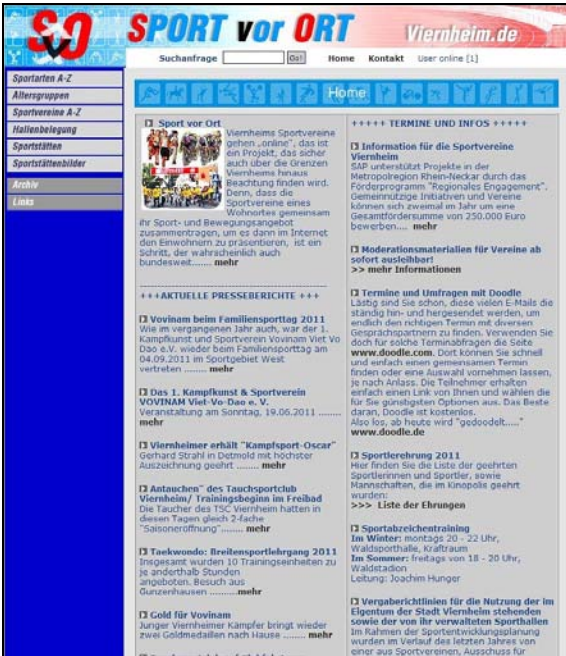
SvO

SPORT vor ORT

Viernheim.de

Suchanfrage Go! Home Kontakt User online [1]

Sportarten A-Z
Altersgruppen
Sportvereine A-Z
Hallenbelegung
Sportstätten
Sportstättenbilder
Archiv
Links

Home

Sport vor Ort

Viernheims Sportvereine gehen „online", das ist ein Projekt, das sicher auch über die Grenzen Viernheims hinaus Beachtung finden wird. Denn, dass die Sportvereine eines Wohnortes gemeinsam ihr Sport- und Bewegungsangebot zusammentragen, um es dann im Internet den Einwohnern zu präsentieren, ist ein Schritt, der wahrscheinlich auch bundesweit........ mehr

+++AKTUELLE PRESSEBERICHTE +++

Vovinam beim Familiensporttag 2011
Wie im vergangenen Jahr auch, war der 1. Kampfkunst und Sportverein Vovinam Viet Vo Dao e.V. wieder beim Familiensporttag am 04.09.2011 im Sportgebiet West vertreten ........ mehr

Das 1. Kampfkunst & Sportverein VOVINAM Viet-Vo-Dao e. V.
Veranstaltung am Sonntag, 19.06.2011 ........ mehr

Viernheimer erhält "Kampfsport-Oscar"
Gerhard Strahl in Detmold mit höchster Auszeichnung geehrt ........ mehr

Antauchen" des Tauchsportclub Viernheim/ Trainingsbeginn im Freibad
Die Taucher des TSC Viernheim hatten in diesen Tagen gleich 2-fache "Saisoneröffnung" ........ mehr

Taekwondo: Breitensportlehrgang 2011
Insgesamt wurden 10 Trainingseinheiten zu je anderthalb Stunden angeboten. Besuch aus Gunzenhausen ..........mehr

Gold für Vovinam
Junger Viernheimer Kämpfer bringt wieder zwei Goldmedaillen nach Hause ........ mehr

+++++ TERMINE UND INFOS +++++

Information für die Sportvereine Viernheim
SAP unterstützt Projekte in der Metropolregion Rhein-Neckar durch das Förderprogramm "Regionales Engagement". Gemeinnützige Initiativen und Vereine können sich zweimal im Jahr um eine Gesamtfördersumme von 250.000 Euro bewerben.... mehr

Moderationsmaterialien für Vereine ab sofort ausleihbar!
>> mehr Informationen

Termine und Umfragen mit Doodle
Lästig sind Sie schon, diese vielen E-Mails die ständig hin- und hergesendet werden, um endlich den Termin mit diversen Gesprächspartnern zu finden. Verwenden Sie doch für solche Terminabfragen die Seite www.doodle.com. Dort können Sie schnell und einfach einen gemeinsamen Termin finden oder eine Auswahl vornehmen lassen, je nach Anlass. Die Teilnehmer erhalten einfach einen Link von Ihnen und wählen die für Sie günstigsten Optionen aus. Das Beste daran, Doodle ist kostenlos.
Also los, ab heute wird "gedoodelt....."
www.doodle.de

Sportlerehrung 2011
Hier finden Sie die Liste der geehrten Sportlerinnen und Sportler, sowie Mannschaften, die im Kinopolis geehrt wurden:
>>> Liste der Ehrungen

Sportabzeichentraining
Im Winter: montags 20 - 22 Uhr, Waldsporthalle, Kraftraum
Im Sommer: freitags von 18 - 20 Uhr, Waldstadion
Leitung: Joachim Hunger

Vergaberichtlinien für die Nutzung der im Eigentum der Stadt Viernheim stehenden sowie der von ihr verwalteten Sporthallen
Im Rahmen der Sportentwicklungsplanung wurden im Verlauf des letzten Jahres von einer aus Sportvereinen, Ausschuss für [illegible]